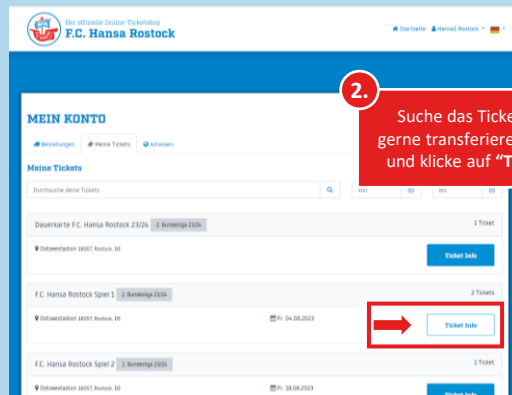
Der offizielle Online-Ticketshop
F.C. Hansa Rostock

Startseite Hansa1 Rostock

MEIN KONTO

Bestellungen Meine Tickets Adressen

Meine Tickets

Durchsuche deine Tickets

Von Bis

2.

Suche das Ticke
gerne transferiere
und klicke auf "T

Dauerkarte F.C. Hansa Rostock 23/24 2. Bundesliga 23/24

1 Ticket

Ostseestadion 18057, Rostock, DE

Ticket Info

F.C. Hansa Rostock Spiel 1 2. Bundesliga 23/24

2 Tickets

Ostseestadion 18057, Rostock, DE

Fr. 04.08.2023

Ticket Info

F.C. Hansa Rostock Spiel 2 2. Bundesliga 23/24

1 Ticket

Ostseestadion 18057, Rostock, DE

Fr. 18.08.2023

Ticket Info